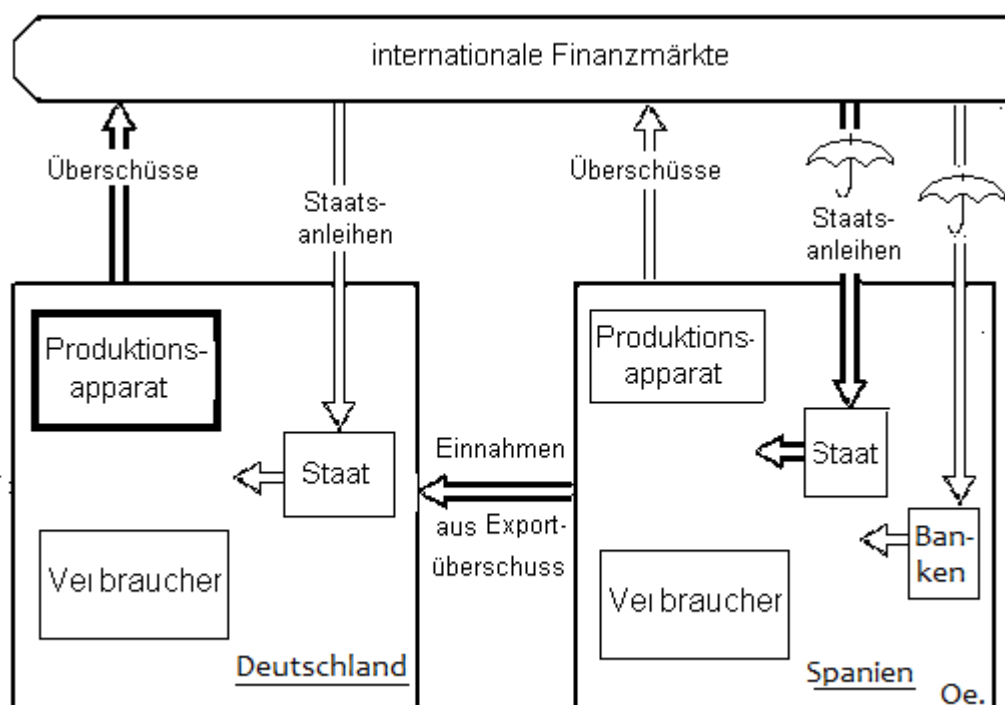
internationale Finanzmärkte

Überschüsse

Staatsanleihen

Überschüsse

Staatsanleihen

Produktionsapparat

Staat

Verbraucher

Deutschland

Einnahmen aus Exportüberschuss

Produktionsapparat

Staat

Banken

Verbraucher

Spanien

Oe.